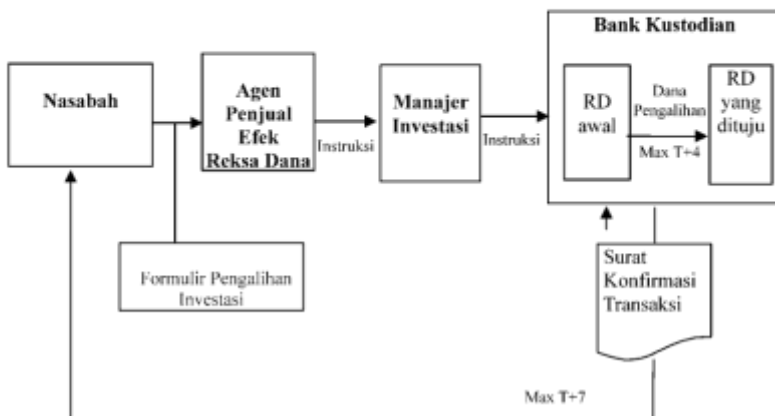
Bank Kustodian

Nasabah

Agen Penjual Efek Reksa Dana

Instruksi

Manajer Investasi

Instruksi

RD awal

Dana Pengalihan

Max T+4

RD yang dituju

Formulir Pengalihan Investasi

Surat Konfirmasi Transaksi

Max T+7